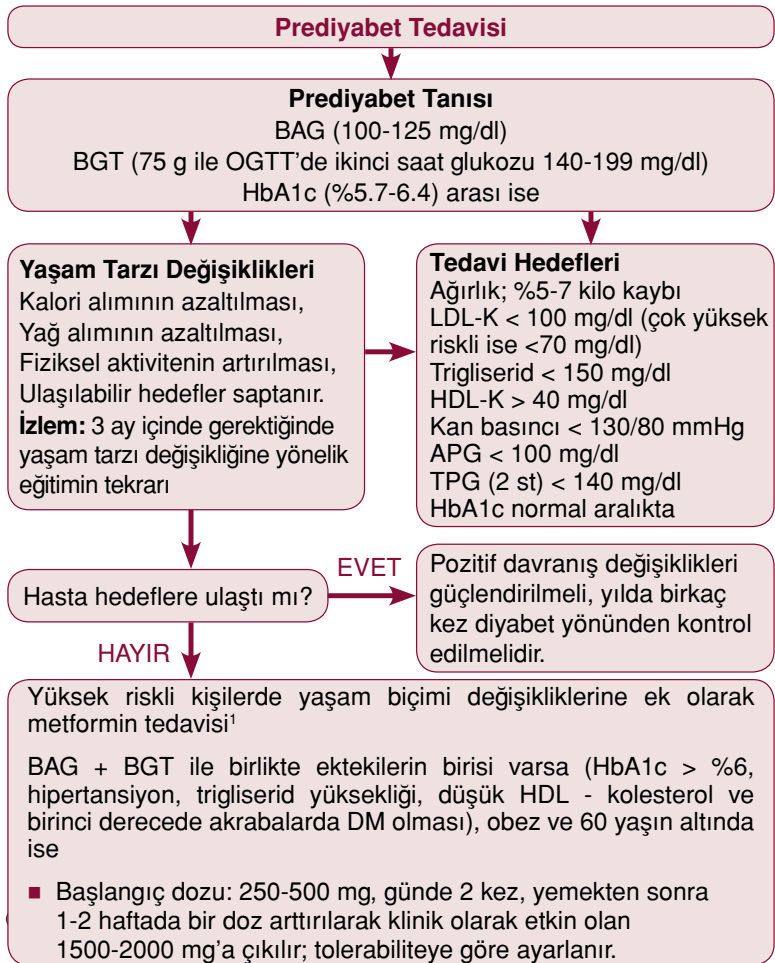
Prediyabet Tedavisi

Prediyabet Tanısı
BAG (100-125 mg/dl)
BGT (75 g ile OGTT'de ikinci saat glukozu 140-199 mg/dl)
HbA1c (%5.7-6.4) arası ise

Yaşam Tarzı Değişiklikleri
Kalori alımının azaltılması,
Yağ alımının azaltılması,
Fiziksel aktivitenin artırılması,
Ulaşılabilir hedefler saptanır.
İzlem: 3 ay içinde gerektiğinde yaşam tarzı değişikliğine yönelik eğitimin tekrarı

Tedavi Hedefleri
Ağırlık; %5-7 kilo kaybı
LDL-K < 100 mg/dl (çok yüksek riskli ise <70 mg/dl)
Trigliserid < 150 mg/dl
HDL-K > 40 mg/dl
Kan basıncı < 130/80 mmHg
APG < 100 mg/dl
TPG (2 st) < 140 mg/dl
HbA1c normal aralıkta

Hasta hedeflere ulaştı mı?

EVET

Pozitif davranış değişiklikleri güçlendirilmeli, yılda birkaç kez diyabet yönünden kontrol edilmelidir.

HAYIR

Yüksek riskli kişilerde yaşam biçimi değişikliklerine ek olarak metformin tedavisi$^1$

BAG + BGT ile birlikte ektekilerin birisi varsa (HbA1c > %6, hipertansiyon, trigliserid yüksekliği, düşük HDL - kolesterol ve birinci derecede akrabalarda DM olması), obez ve 60 yaşın altında ise

■ Başlangıç dozu: 250-500 mg, günde 2 kez, yemekten sonra 1-2 haftada bir doz arttırılarak klinik olarak etkin olan 1500-2000 mg'a çıkılır; tolerabiliteye göre ayarlanır.